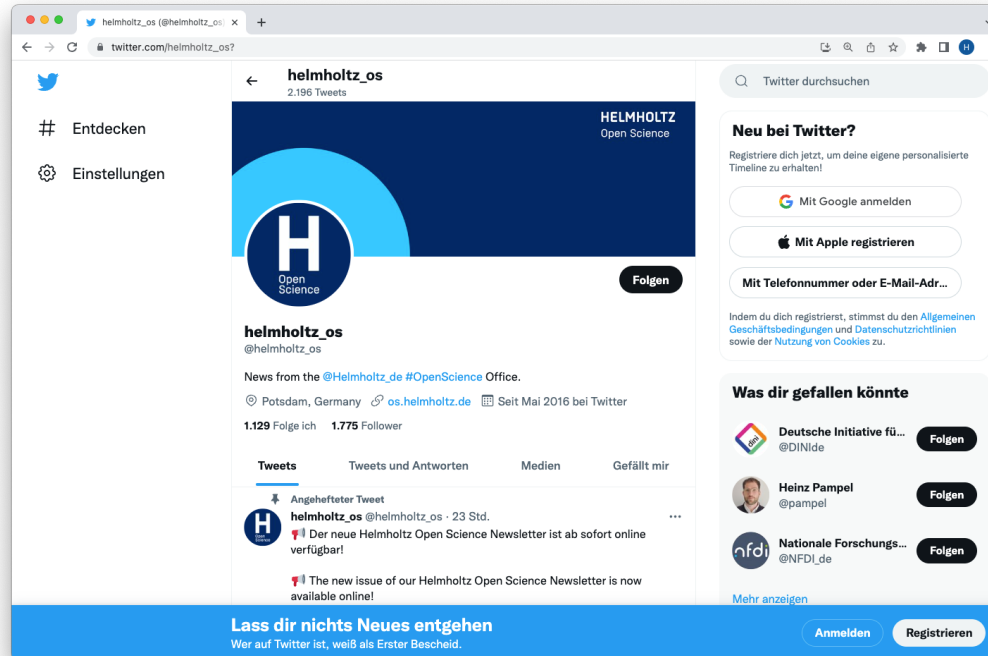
helmholtz_os (@helmholtz_os

twitter.com/helmholtz_os?

Entdecken

Einstellungen

helmholtz_os
2.196 Tweets

HELMHOLTZ
Open Science

H
Open Science

Folgen

helmholtz_os
@helmholtz_os

News from the @Helmholtz_de #OpenScience Office.

Potsdam, Germany os.helmholtz.de Seit Mai 2016 bei Twitter

1.129 Folge ich 1.775 Follower

Tweets | Tweets und Antworten | Medien | Gefällt mir

Angehefteter Tweet
helmholtz_os @helmholtz_os · 23 Std.
📢 Der neue Helmholtz Open Science Newsletter ist ab sofort online verfügbar!

📢 The new issue of our Helmholtz Open Science Newsletter is now available online!

Twitter durchsuchen

Neu bei Twitter?
Registriere dich jetzt, um deine eigene personalisierte Timeline zu erhalten!

Mit Google anmelden

Mit Apple registrieren

Mit Telefonnummer oder E-Mail-Adr...

Indem du dich registrierst, stimmst du den Allgemeinen Geschäftsbedingungen und Datenschutzrichtlinien sowie der Nutzung von Cookies zu.

Was dir gefallen könnte

Deutsche Initiative fü...
@DINIde
Folgen

Heinz Pampel
@pampel
Folgen

Nationale Forschungs...
@NFDI_de
Folgen

Mehr anzeigen

Lass dir nichts Neues entgehen
Wer auf Twitter ist, weiß als Erster Bescheid.

Anmelden

Registrieren